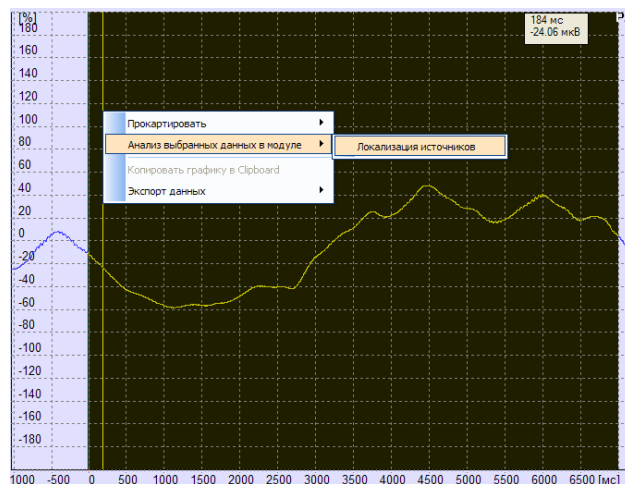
[%]
180
160
140
120
100
80
60
40
20
0
-20
-40
-60
-80
-100
-120
-140
-160
-180

184 мс
-24.06 мкВ

Прокартировать
Анализ выбранных данных в модуле
Копировать графику в Clipboard
Экспорт данных

Локализация источников

1000 -500 0 500 1000 1500 2000 2500 3000 3500 4000 4500 5000 5500 6000 6500 [мс]